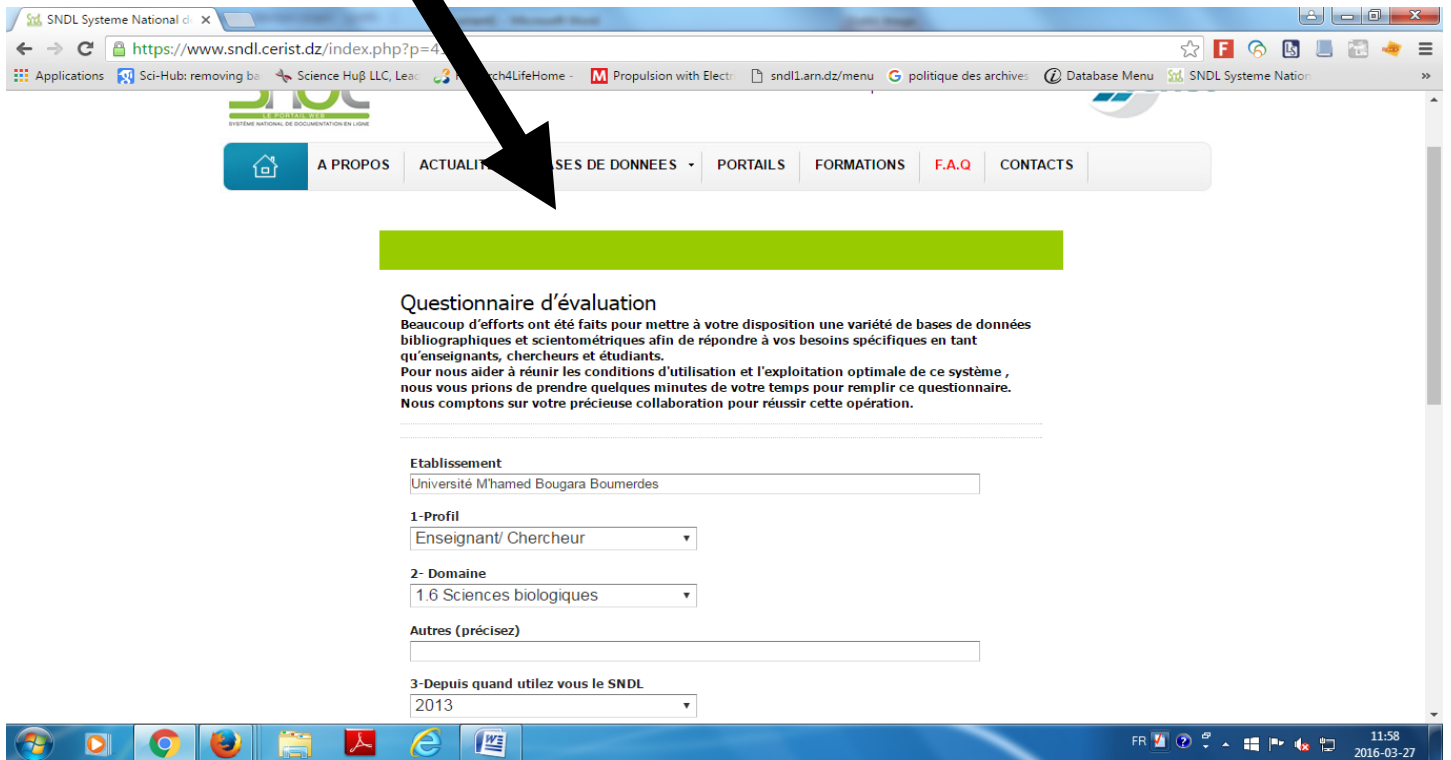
SNDL Systeme National d ×

https://www.sndl.cerist.dz/index.php?p=4

Applications Sci-Hub: removing ba Science Huβ LLC, Lea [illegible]rch4LifeHome - Propulsion with Electr sndl1.arn.dz/menu politique des archives Database Menu SNDL Systeme Nation »

LE PORTAIL WEB
SYSTÈME NATIONAL DE DOCUMENTATION EN LIGNE

A PROPOS ACTUALIT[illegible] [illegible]SES DE DONNEES PORTAILS FORMATIONS F.A.Q CONTACTS

Questionnaire d'évaluation

Beaucoup d'efforts ont été faits pour mettre à votre disposition une variété de bases de données bibliographiques et scientométriques afin de répondre à vos besoins spécifiques en tant qu'enseignants, chercheurs et étudiants.
Pour nous aider à réunir les conditions d'utilisation et l'exploitation optimale de ce système , nous vous prions de prendre quelques minutes de votre temps pour remplir ce questionnaire.
Nous comptons sur votre précieuse collaboration pour réussir cette opération.

Etablissement
Université M'hamed Bougara Boumerdes

1-Profil
Enseignant/ Chercheur

2- Domaine
1.6 Sciences biologiques

Autres (précisez)

3-Depuis quand utilez vous le SNDL
2013

FR 11:58 2016-03-27